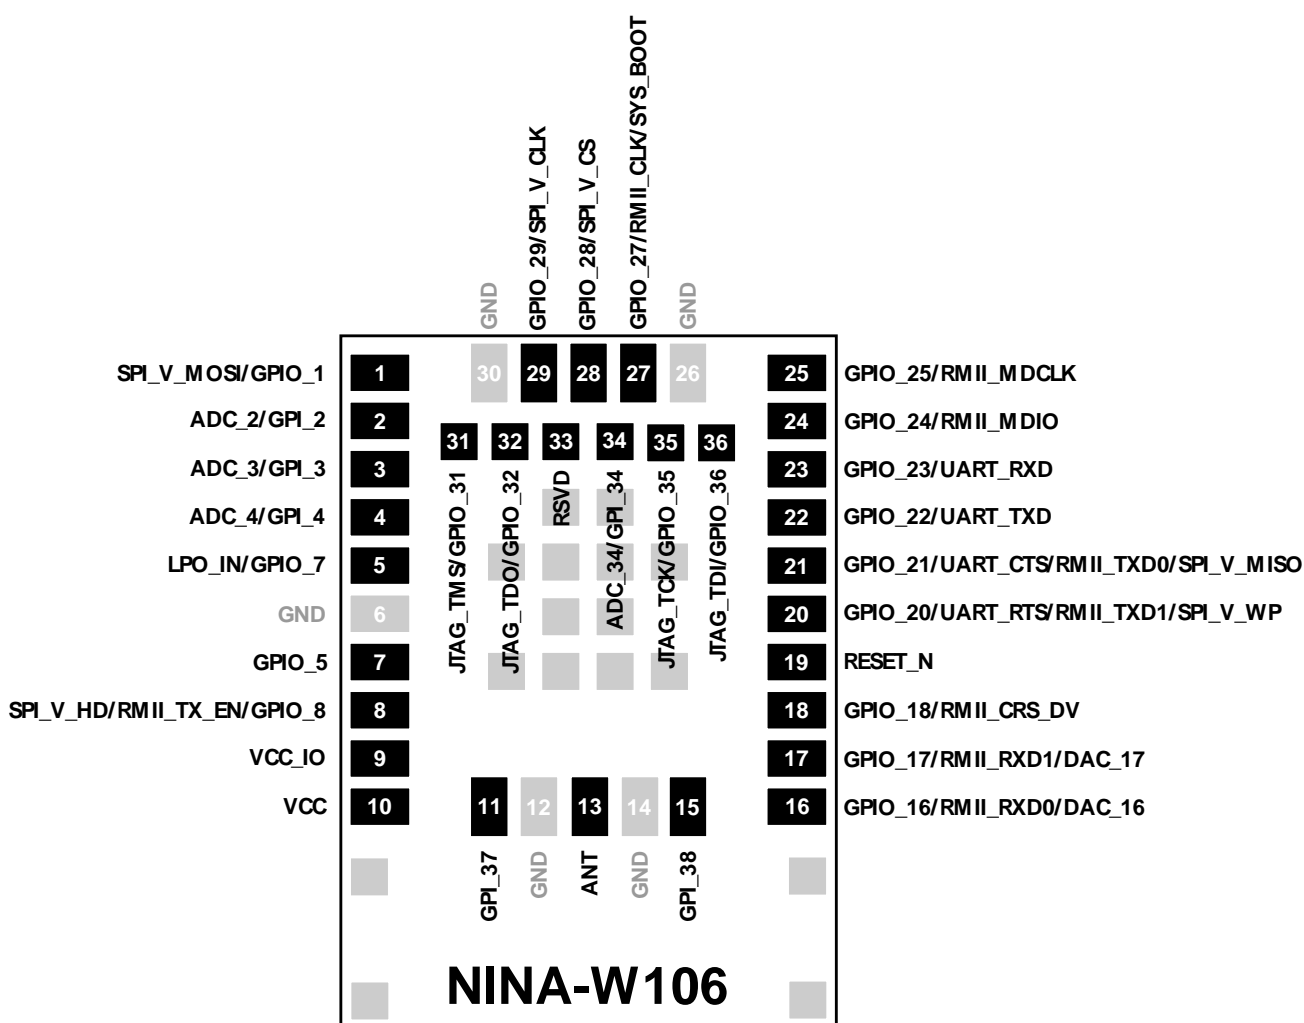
GND
GPIO_29/SPI_V_CLK
GPIO_28/SPI_V_CS
GPIO_27/RMII_CLK/SYS_BOOT
GND

SPI_V_MOSI/GPIO_1 1
ADC_2/GPI_2 2
ADC_3/GPI_3 3
ADC_4/GPI_4 4
LPO_IN/GPIO_7 5
GND 6
GPIO_5 7
SPI_V_HD/RMII_TX_EN/GPIO_8 8
VCC_IO 9
VCC 10

30 29 28 27 26

31 32 33 34 35 36

JTAG_TMS/GPIO_31
JTAG_TDO/GPIO_32
RSVD
ADC_34/GPI_34
JTAG_TCK/GPIO_35
JTAG_TDI/GPIO_36

25 GPIO_25/RMII_MDCLK
24 GPIO_24/RMII_MDIO
23 GPIO_23/UART_RXD
22 GPIO_22/UART_TXD
21 GPIO_21/UART_CTS/RMII_TXD0/SPI_V_MISO
20 GPIO_20/UART_RTS/RMII_TXD1/SPI_V_WP
19 RESET_N
18 GPIO_18/RMII_CRS_DV
17 GPIO_17/RMII_RXD1/DAC_17
16 GPIO_16/RMII_RXD0/DAC_16

11 12 13 14 15

GPI_37
GND
ANT
GND
GPI_38

NINA-W106